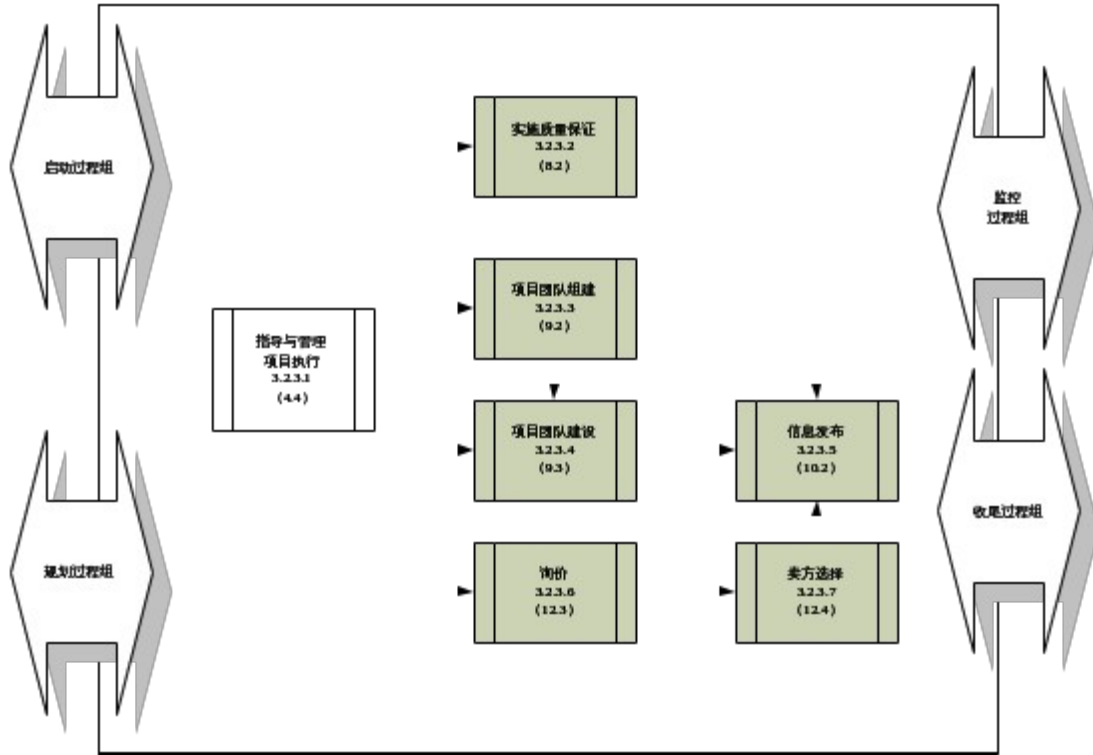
启动过程组

建划过程组

指导与管理
项目执行
3.2.3.1
(4.4)

实施质量保证
3.2.3.2
(8.2)

项目团队组建
3.2.3.3
(9.2)

项目团队建设
3.2.3.4
(9.3)

询价
3.2.3.6
(12.3)

信息发布
3.2.3.5
(10.2)

卖方选择
3.2.3.7
(12.4)

监控
过程组

收尾过程组